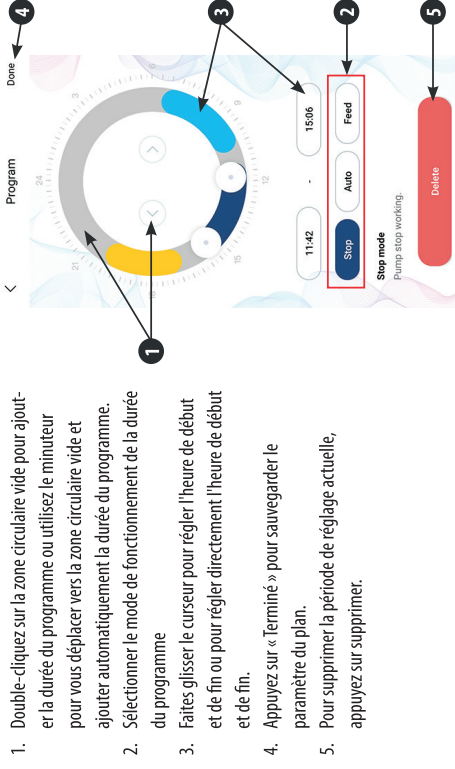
1. Double-cliquez sur la zone circulaire vide pour ajouter la durée du programme ou utilisez le minuteur pour vous déplacer vers la zone circulaire vide et ajouter automatiquement la durée du programme.
2. Sélectionner le mode de fonctionnement de la durée du programme
3. Faites glisser le curseur pour régler l'heure de début et de fin ou pour régler directement l'heure de début et de fin.
4. Appuyez sur « Terminé » pour sauvegarder le paramètre du plan.
5. Pour supprimer la période de réglage actuelle, appuyez sur supprimer.

<
Program
Done
4
3
2
5
1
24
3
6
9
12
15
18
21
11:42
-
15:06
Stop
Auto
Feed
Stop mode
Pump stop working.
Delete